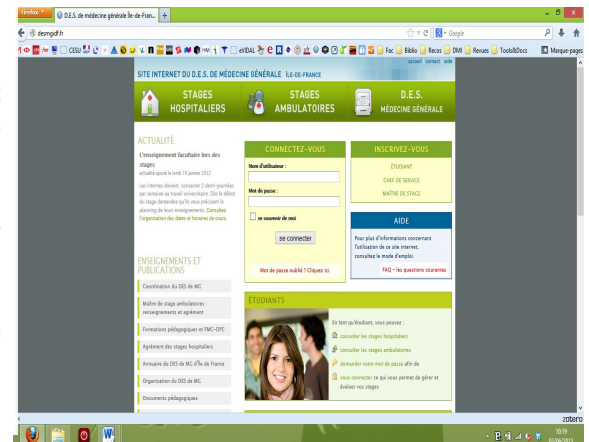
Firefox
D.E.S. de médecine générale Île-de-Fran...
desmgidf.fr
Google
CESU
eVIDAL
Fac
Biblio
Recos
DMI
Revues
Tools&Docs
Marque-pages

SITE INTERNET DU D.E.S. DE MÉDECINE GÉNÉRALE ÎLE-DE-FRANCE
accueil contact aide

STAGES HOSPITALIERS
STAGES AMBULATOIRES
D.E.S. MÉDECINE GÉNÉRALE

ACTUALITÉ
L'enseignement facultaire lors des stages
actualité ajouté le lundi 16 janvier 2012

Les internes doivent consacrer 2 demi-journées par semaine au travail universitaire. Dès le début du stage demandez qu'ils vous précisent le planning de leurs enseignements. Consultez l'organisation des dates et horaires de cours.

ENSEIGNEMENTS ET PUBLICATIONS
Coordination du DES de MG
Maître de stage ambulatoires : renseignements et agrément
Formations pédagogiques et FMC-OPC
Agrément des stages hospitaliers
Annuaire du DES de MG d'Île de France
Organisation du DES de MG
Documents pédagogiques

CONNECTEZ-VOUS
Nom d'utilisateur :
Mot de passe :
se souvenir de moi
se connecter
Mot de passe oublié ? Cliquez ici.

INSCRIVEZ-VOUS
ÉTUDIANT
CHEF DE SERVICE
MAÎTRE DE STAGE

AIDE
Pour plus d'informations concernant l'utilisation de ce site internet, consultez le mode d'emploi.
FAQ - les questions courantes

ÉTUDIANTS
En tant qu'étudiant, vous pouvez :
consulter les stages hospitaliers
consulter les stages ambulatoires
demander votre mot de passe afin de
vous connecter ce qui vous permet de gérer et évaluer vos stages

zotero
10:39
02/06/2013